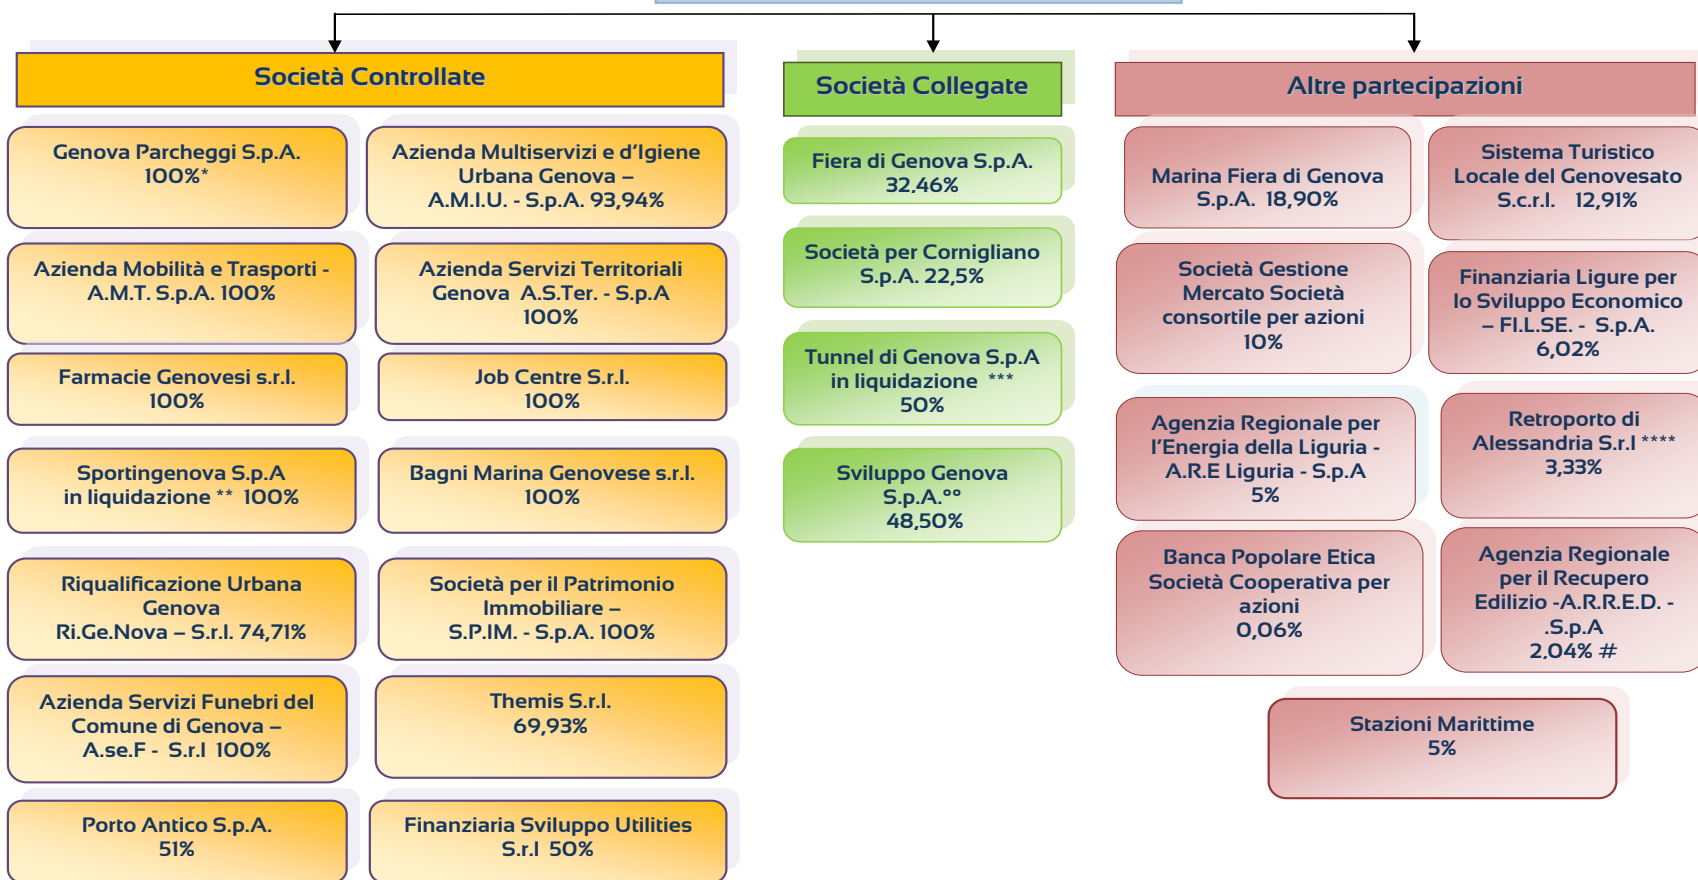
Società Controllate

Genova Parcheggi S.p.A. 100%*

Azienda Multiservizi e d'Igiene Urbana Genova – A.M.I.U. - S.p.A. 93,94%

Azienda Mobilità e Trasporti - A.M.T. S.p.A. 100%

Azienda Servizi Territoriali Genova A.S.Ter. - S.p.A 100%

Farmacie Genovesi s.r.l. 100%

Job Centre S.r.l. 100%

Sportingenova S.p.A in liquidazione ** 100%

Bagni Marina Genovese s.r.l. 100%

Riqualificazione Urbana Genova Ri.Ge.Nova – S.r.l. 74,71%

Società per il Patrimonio Immobiliare – S.P.IM. - S.p.A. 100%

Azienda Servizi Funebri del Comune di Genova – A.se.F - S.r.l 100%

Themis S.r.l. 69,93%

Porto Antico S.p.A. 51%

Finanziaria Sviluppo Utilities S.r.l 50%

Società Collegate

Fiera di Genova S.p.A. 32.46%

Società per Cornigliano S.p.A. 22,5%

Tunnel di Genova S.p.A in liquidazione *** 50%

Sviluppo Genova S.p.A.°° 48,50%

Altre partecipazioni

Marina Fiera di Genova S.p.A. 18,90%

Sistema Turistico Locale del Genovesato S.c.r.l. 12,91%

Società Gestione Mercato Società consortile per azioni 10%

Finanziaria Ligure per lo Sviluppo Economico – FI.L.SE. - S.p.A. 6,02%

Agenzia Regionale per l'Energia della Liguria - A.R.E Liguria - S.p.A 5%

Retroporto di Alessandria S.r.l **** 3,33%

Banca Popolare Etica Società Cooperativa per azioni 0,06%

Agenzia Regionale per il Recupero Edilizio -A.R.R.E.D. - .S.p.A 2.04% #

Stazioni Marittime 5%